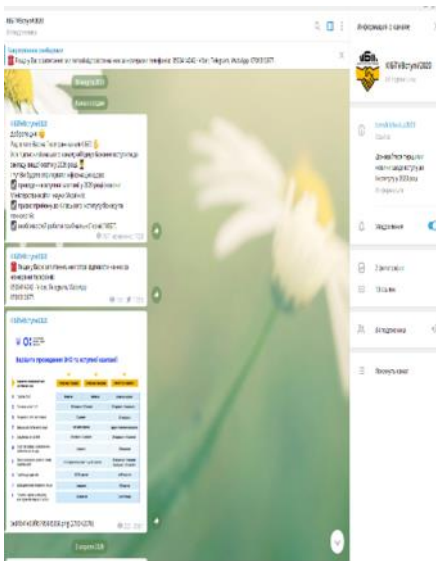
КБУ Вступ2020

Закріплене повідомлення
Бажаю Вам успіхів та гарної підготовки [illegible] 0504 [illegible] Telegram, Viber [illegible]

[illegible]

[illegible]

КБУ Вступ2020
Доброго дня
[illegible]

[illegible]

КБУ Вступ2020
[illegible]

КБУ Вступ2020
Вартість проведення ЗНО та вступної кампанії

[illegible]

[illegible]

Інформація о канале

КБУ Вступ2020

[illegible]

Уведомления

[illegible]

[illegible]

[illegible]

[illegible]